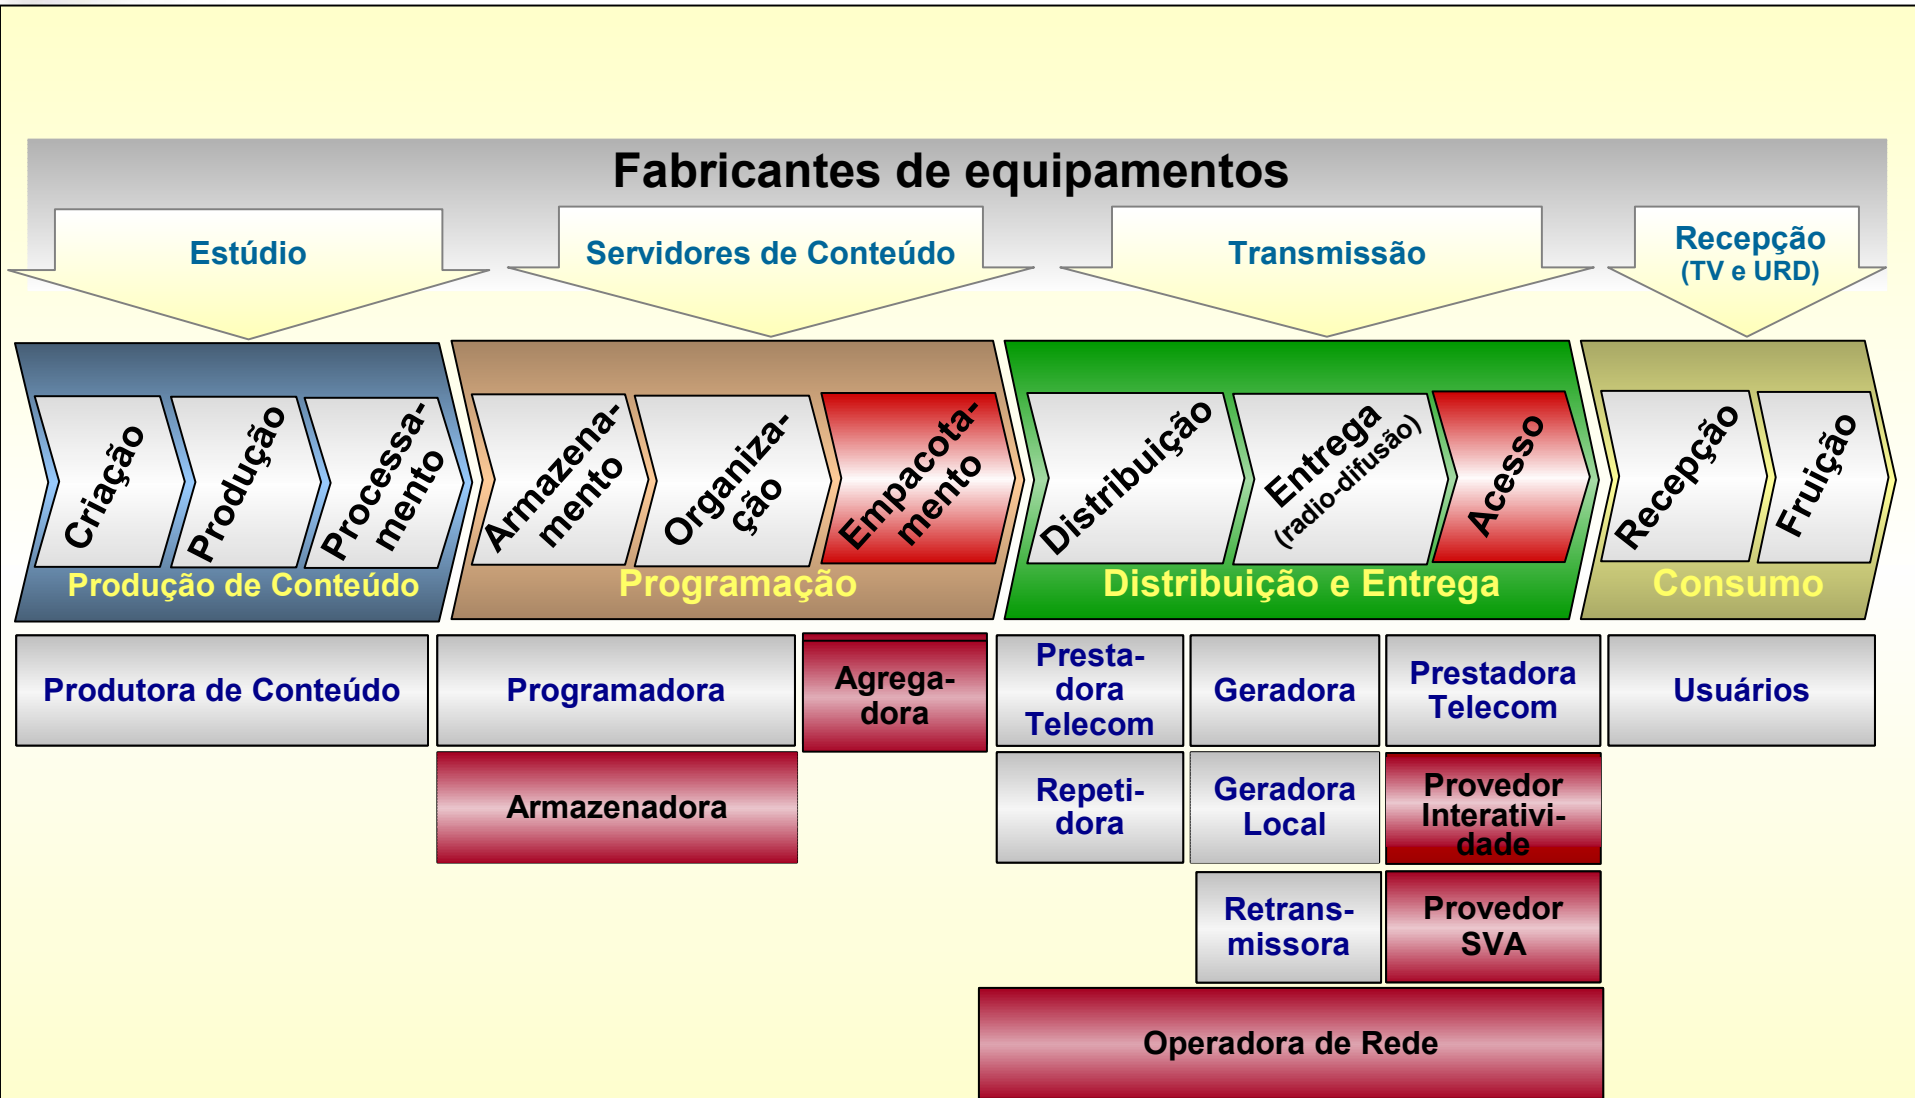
Fabricantes de equipamentos

Estúdio

Servidores de Conteúdo

Transmissão

Recepção
(TV e URD)

Criação

Produção

Processamento

Produção de Conteúdo

Armazenamento

Organização

Empacotamento

Programação

Distribuição

Entrega
(radio-difusão)

Acesso

Distribuição e Entrega

Recepção

Fruição

Consumo

Produtora de Conteúdo

Programadora

Agregadora

Prestadora Telecom

Geradora

Prestadora Telecom

Usuários

Armazenadora

Repetidora

Geradora Local

Provedor Interatividade

Retransmissora

Provedor SVA

Operadora de Rede